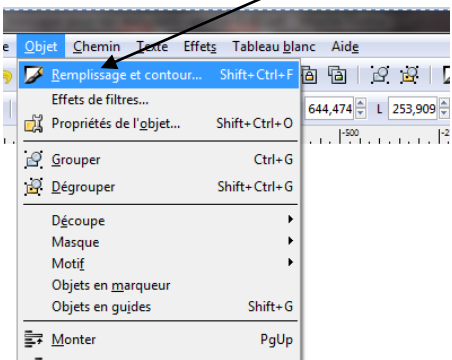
e Objet Chemin Texte Effets Tableau blanc Aide

Remplissage et contour... Shift+Ctrl+F
Effets de filtres...
Propriétés de l'objet... Shift+Ctrl+O
644,474 L 253,909
-500
Grouper Ctrl+G
Dégrouper Shift+Ctrl+G
Découpe
Masque
Motif
Objets en marqueur
Objets en guides Shift+G
Monter PgUp